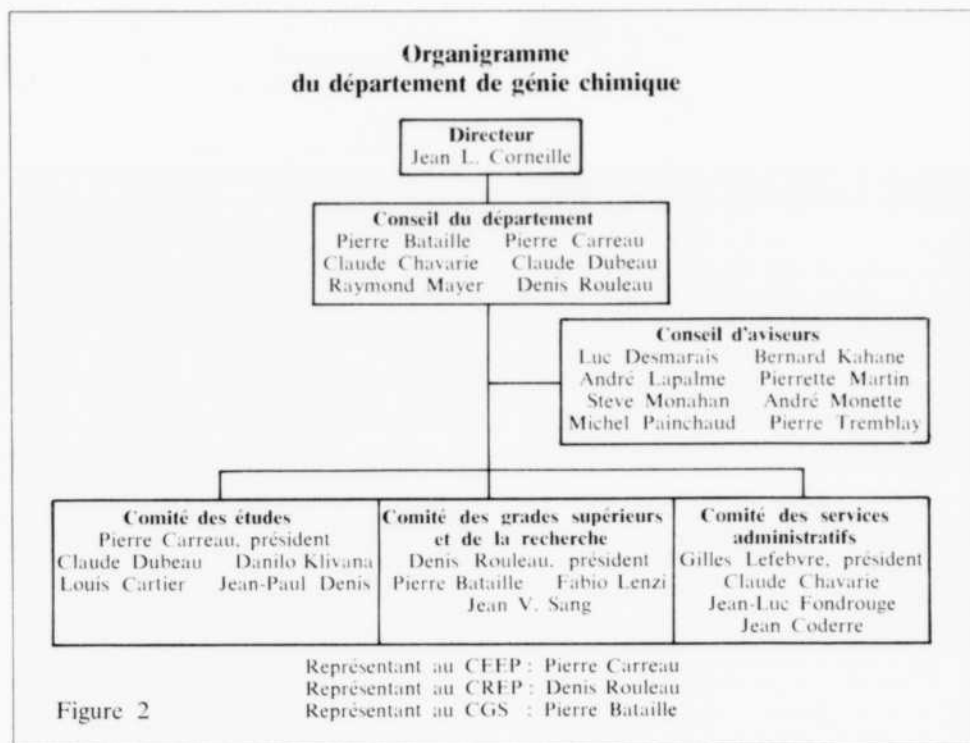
Organigramme
du département de génie chimique

Directeur
Jean L. Corneille

Conseil du département
Pierre Bataille Pierre Carreau
Claude Chavarie Claude Dubeau
Raymond Mayer Denis Rouleau

Conseil d'aviseurs
Luc Desmarais Bernard Kahane
André Lapalme Pierrette Martin
Steve Monahan André Monette
Michel Painchaud Pierre Tremblay

Comité des études
Pierre Carreau, président
Claude Dubeau Danilo Klivana
Louis Cartier Jean-Paul Denis

Comité des grades supérieurs et de la recherche
Denis Rouleau, président
Pierre Bataille Fabio Lenzi
Jean V. Sang

Comité des services administratifs
Gilles Lefebvre, président
Claude Chavarie
Jean-Luc Fondrouge
Jean Coderre

Représentant au CEEP : Pierre Carreau
Représentant au CREP : Denis Rouleau
Représentant au CGS : Pierre Bataille

Figure 2